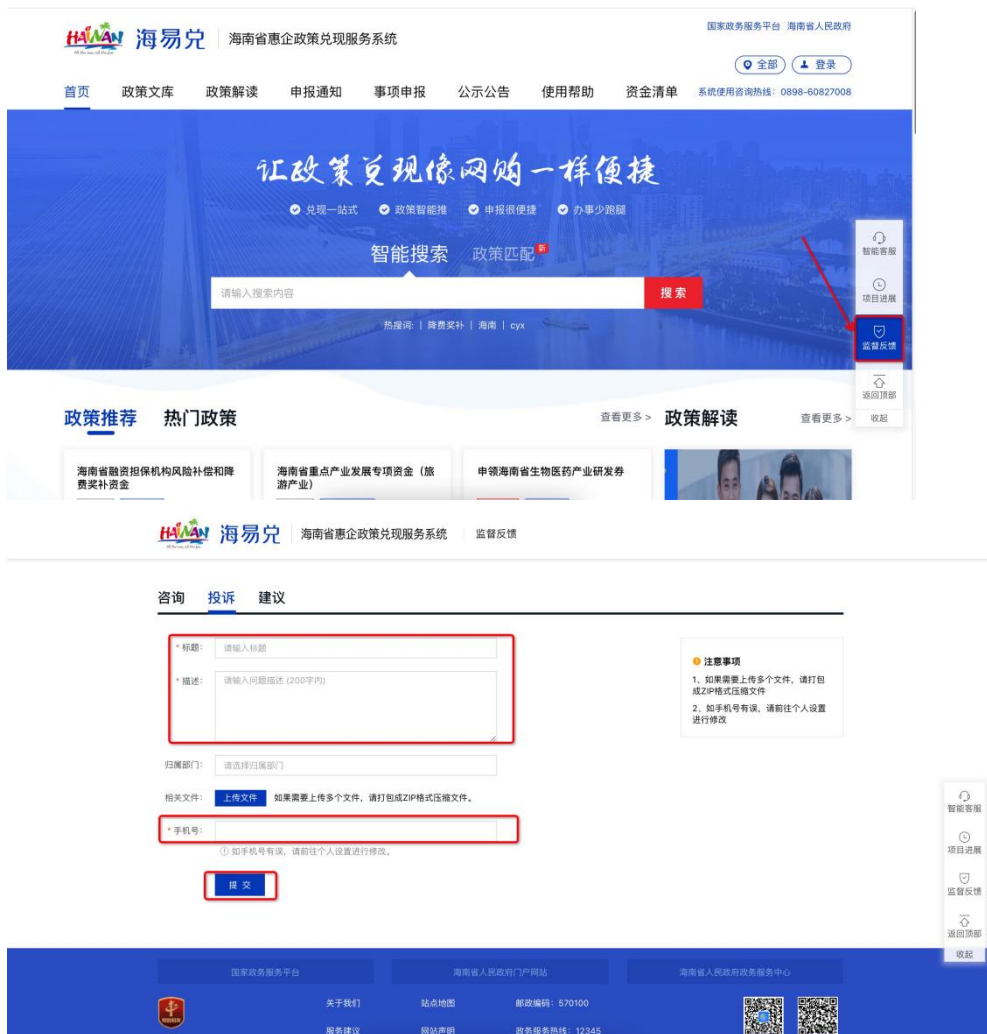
HAINAN 海易兑 | 海南省惠企政策兑现服务系统

国家政务服务平台 海南省人民政府

全部 登录

首页 政策文库 政策解读 申报通知 事项申报 公示公告 使用帮助 资金清单 系统使用咨询热线：0898-60827008

让政策兑现像网购一样便捷

兑现一站式 政策智能推 申报很便捷 办事少跑腿

智能搜索 政策匹配 新

请输入搜索内容

搜索

热搜词：| 降费奖补 | 海南 | cyx

智能客服

项目进展

监督反馈

返回顶部

收起

政策推荐 热门政策 查看更多 > 政策解读 查看更多 >

海南省融资担保机构风险补偿和降费奖补资金

海南省重点产业发展专项资金（旅游产业）

申领海南省生物医药产业研发券

HAINAN 海易兑 | 海南省惠企政策兑现服务系统 | 监督反馈

咨询 投诉 建议

* 标题: 请输入标题

* 描述: 请输入问题描述 (200字内)

归属部门: 请选择归属部门

相关文件: 上传文件 如果需要上传多个文件，请打包成ZIP格式压缩文件。

* 手机号:

① 如手机号有误，请前往个人设置进行修改。

提交

注意事项

1、如果需要上传多个文件，请打包成ZIP格式压缩文件

2、如手机号有误，请前往个人设置进行修改

智能客服

项目进展

监督反馈

返回顶部

收起

国家政务服务平台 海南省人民政府门户网站 海南省人民政府政务服务中心

关于我们 站点地图 邮政编码：570100

服务建议 网站声明 政务服务热线：12345